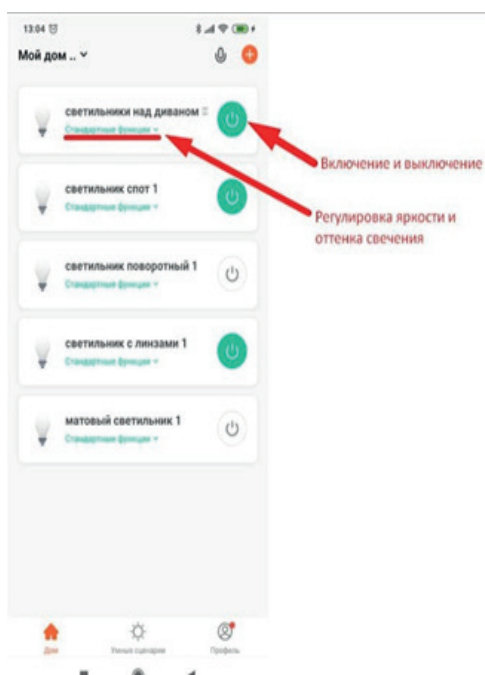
13:04

Мой дом .. ˅

светильники над диваном
Стандартные функции ˅

Включение и выключение

светильник спот 1
Стандартные функции ˅

Регулировка яркости и оттенка свечения

светильник поворотный 1
Стандартные функции ˅

светильник с линзами 1
Стандартные функции ˅

матовый светильник 1
Стандартные функции ˅

Дом
Умные сценарии
Профиль